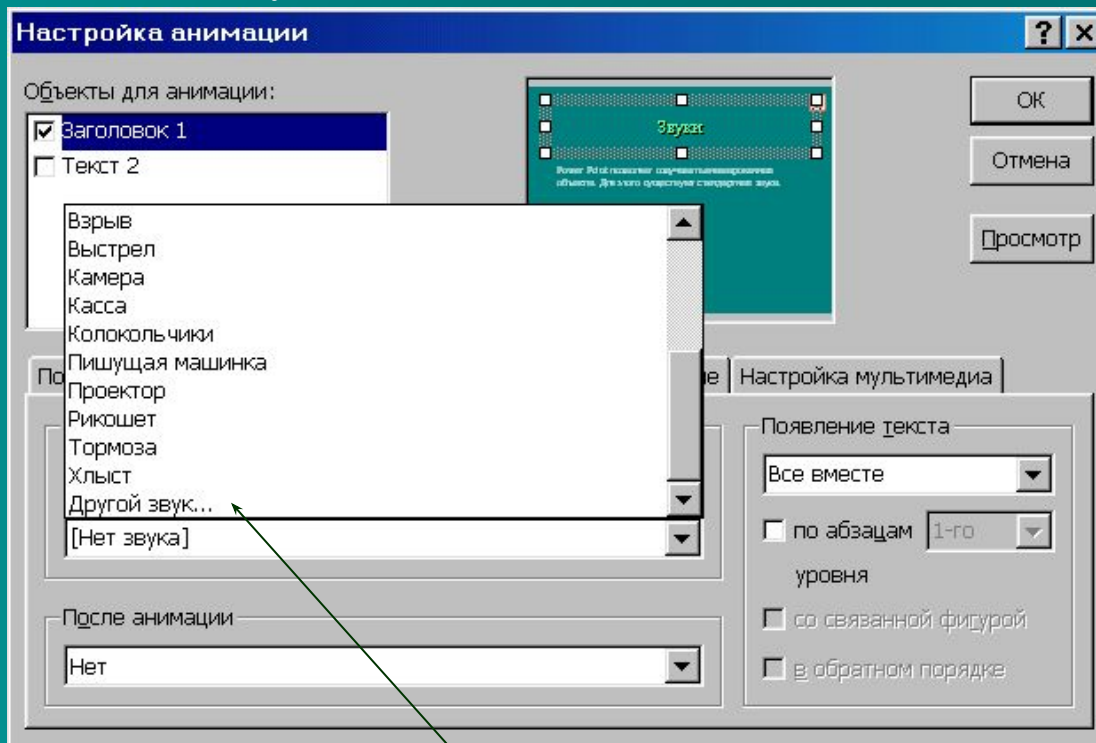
Настройка анимации

?

Объекты для анимации:

Заголовок 1

Текст 2

Звуки

Power Point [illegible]

OK

Отмена

Просмотр

Взрыв
Выстрел
Камера
Касса
Колокольчики
Пишущая машинка
Проектор
Рикошет
Тормоза
Хлыст
Другой звук...

[Нет звука]

По

е

Настройка мультимедиа

Появление текста

Все вместе

по абзацам 1-го уровня

со связанной фигурой

в обратном порядке

После анимации

Нет